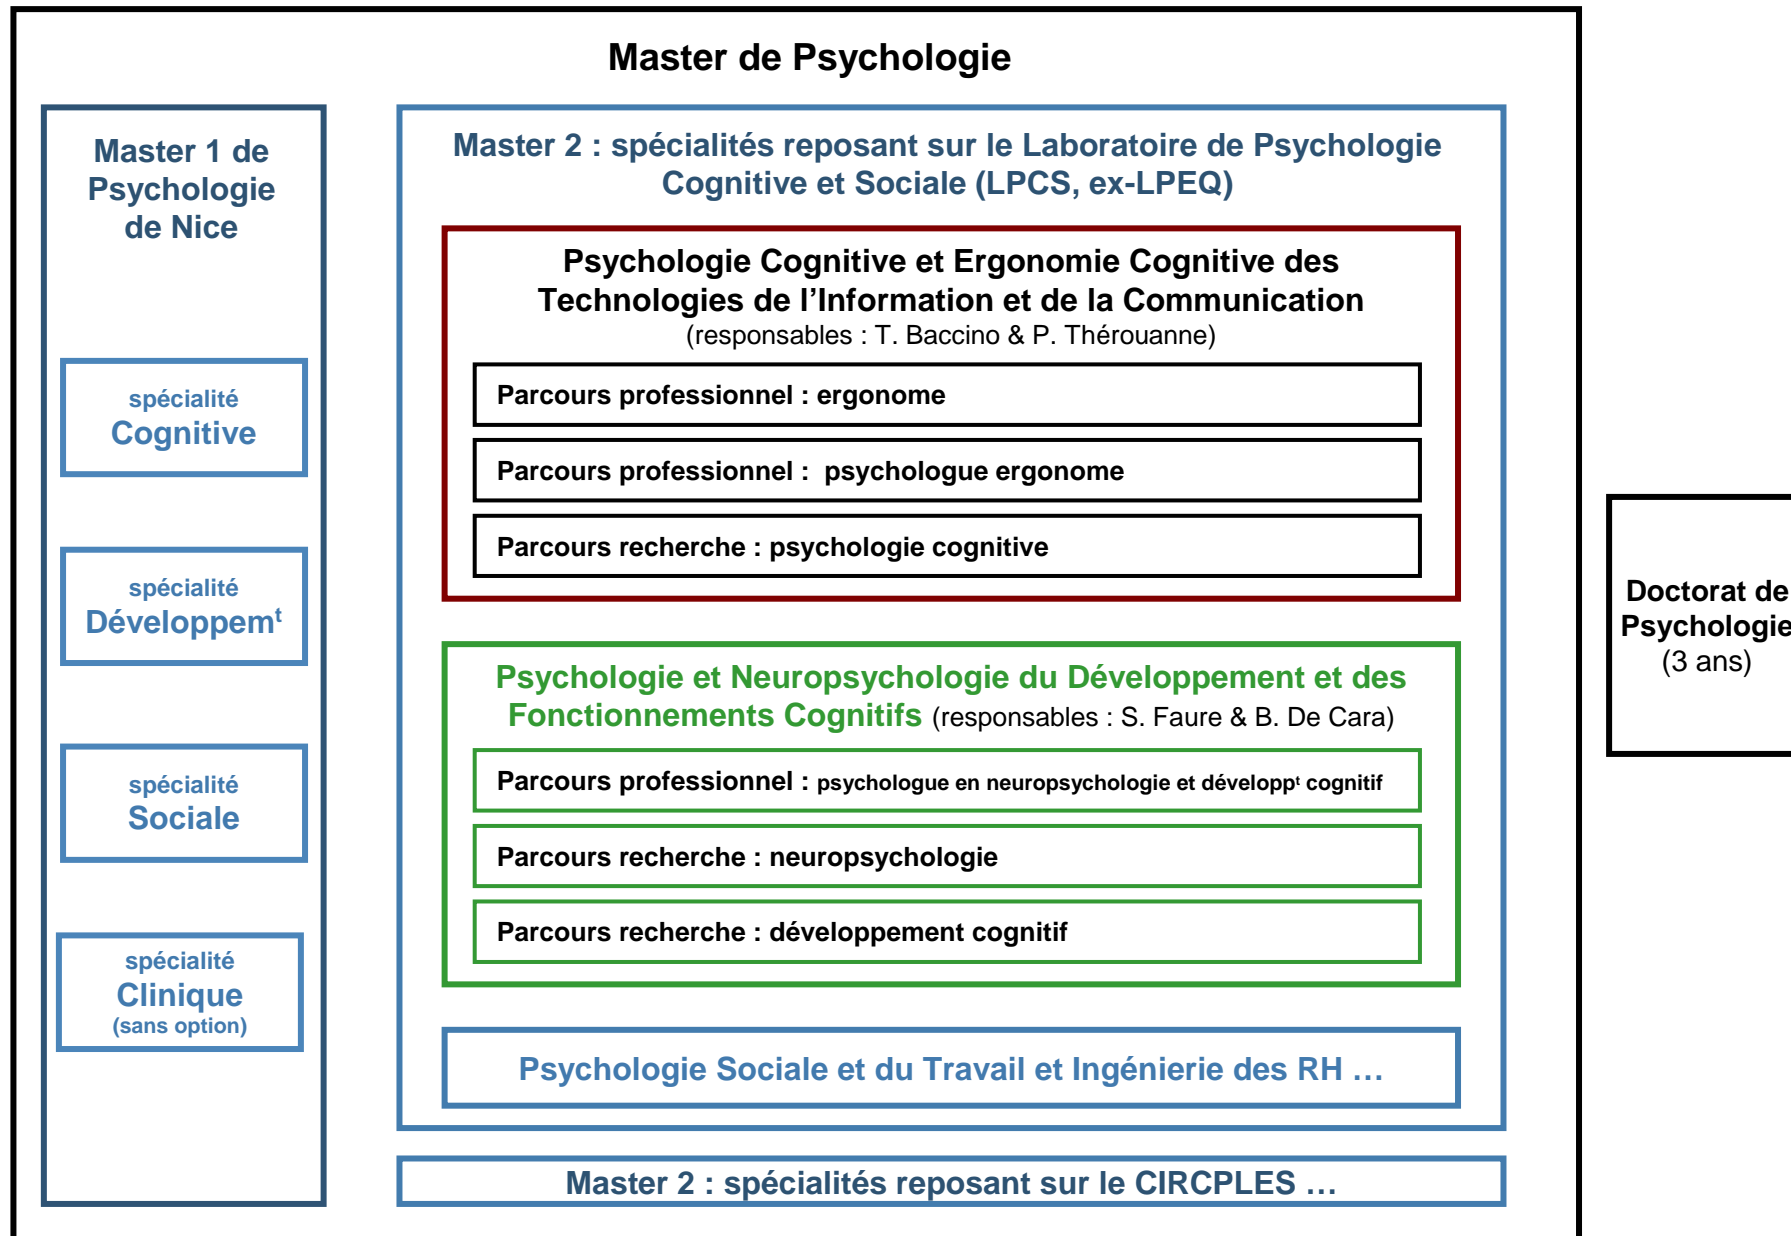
Master de Psychologie

Master 1 de Psychologie de Nice

spécialité Cognitive

spécialité Développem$^{t}$

spécialité Sociale

spécialité Clinique (sans option)

Master 2 : spécialités reposant sur le Laboratoire de Psychologie Cognitive et Sociale (LPCS, ex-LPEQ)

Psychologie Cognitive et Ergonomie Cognitive des Technologies de l'Information et de la Communication
(responsables : T. Baccino & P. Thérouanne)

Parcours professionnel : ergonome

Parcours professionnel : psychologue ergonome

Parcours recherche : psychologie cognitive

Psychologie et Neuropsychologie du Développement et des Fonctionnements Cognitifs (responsables : S. Faure & B. De Cara)

Parcours professionnel : psychologue en neuropsychologie et développ$^{t}$ cognitif

Parcours recherche : neuropsychologie

Parcours recherche : développement cognitif

Psychologie Sociale et du Travail et Ingénierie des RH …

Master 2 : spécialités reposant sur le CIRCPLES …

Doctorat de Psychologie
(3 ans)